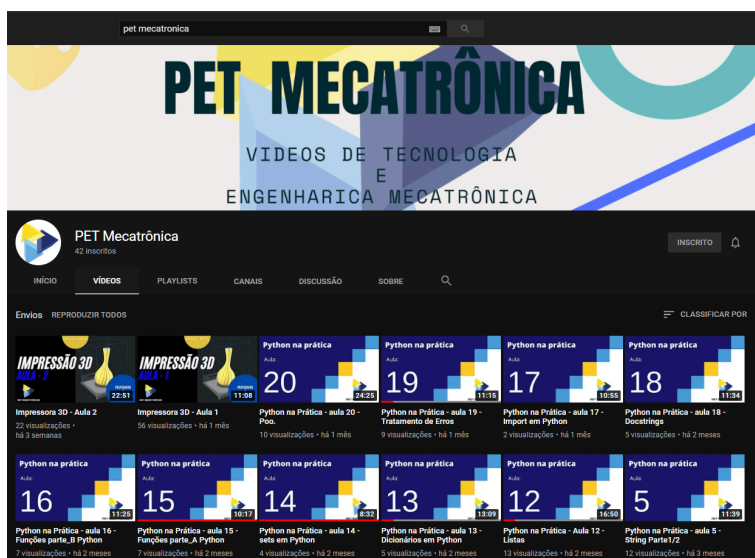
pet mecatronica

PET MECATRÔNICA

VIDEOS DE TECNOLOGIA
E
ENGENHARICA MECATRÔNICA

PET Mecatrônica
42 inscritos

INSCRITO

INÍCIO VÍDEOS PLAYLISTS CANAIS DISCUSSÃO SOBRE

Envios REPRODUZIR TODOS

CLASSIFICAR POR

IMPRESSÃO 3D AULA 2
22:51
Impressora 3D - Aula 2
22 visualizações • há 3 semanas

IMPRESSÃO 3D AULA 1
11:08
Impressora 3D - Aula 1
56 visualizações • há 1 mês

Python na prática
Aula: 20
24:25
Python na Prática - aula 20 - Poo.
10 visualizações • há 1 mês

Python na prática
Aula: 19
11:15
Python na Prática - aula 19 - Tratamento de Erros
9 visualizações • há 1 mês

Python na prática
Aula: 17
10:55
Python na Prática - aula 17 - Import em Python
2 visualizações • há 1 mês

Python na prática
Aula: 18
11:34
Python na Prática - aula 18 - Docstrings
5 visualizações • há 2 meses

Python na prática
Aula: 16
11:25
Python na Prática - aula 16 - Funções parte_B Python
7 visualizações • há 2 meses

Python na prática
Aula: 15
10:17
Python na Prática - aula 15 - Funções parte_A Python
7 visualizações • há 2 meses

Python na prática
Aula: 14
8:32
Python na Prática - aula 14 - sets em Python
4 visualizações • há 2 meses

Python na prática
Aula: 13
13:09
Python na Prática - aula 13 - Dicionários em Python
5 visualizações • há 2 meses

Python na prática
Aula: 12
16:50
Python na Prática - Aula 12 - Listas
13 visualizações • há 2 meses

Python na prática
Aula: 5
11:39
Python na Prática - aula 5 - String Parte1/2
12 visualizações • há 3 meses